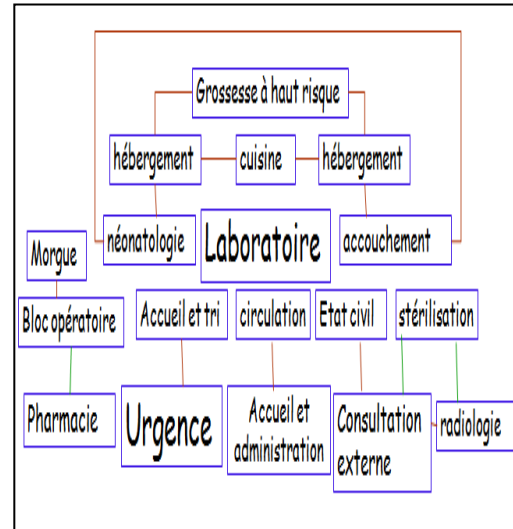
Grossesse à haut risque

hébergement
cuisine
hébergement

néonatologie
Laboratoire
accouchement

Morgue

Bloc opératoire
Accueil et tri
circulation
Etat civil
stérilisation

Pharmacie
Urgence
Accueil et administration
Consultation externe
radiologie